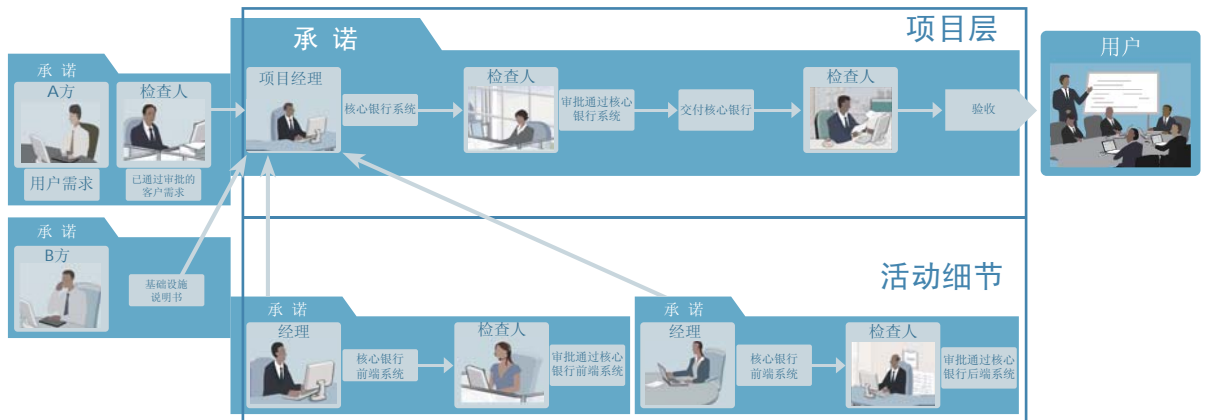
承诺

项目层

用户

承诺

A方

用户需求

检查人

已通过审批的客户需求

项目经理

核心银行系统

检查人

审批通过核心银行系统

交付核心银行

检查人

验收

承诺

B方

基础设施说明书

活动细节

承诺

经理

核心银行前端系统

检查人

审批通过核心银行前端系统

承诺

经理

核心银行前端系统

检查人

审批通过核心银行后端系统